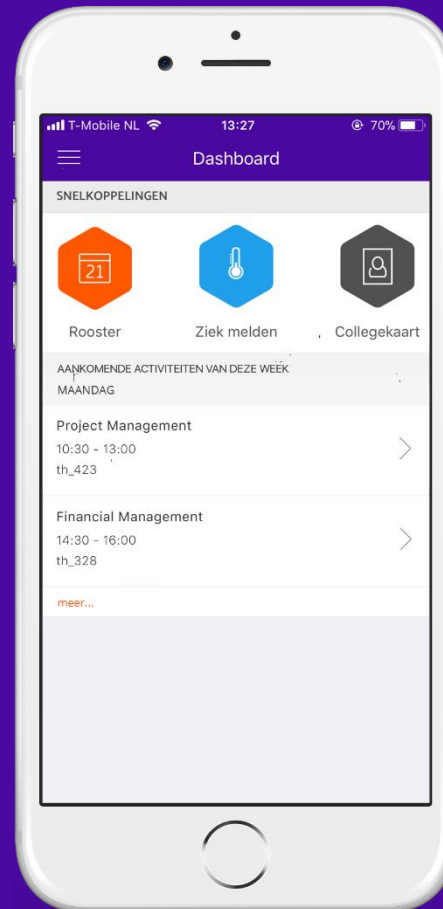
T-Mobile NL 13:27 70%

Dashboard

SNELKOPPELINGEN

21

Rooster

Ziek melden

Collegekaart

AANKOMENDE ACTIVITEITEN VAN DEZE WEEK

MAANDAG

Project Management
10:30 - 13:00
th_423

Financial Management
14:30 - 16:00
th_328

meer...